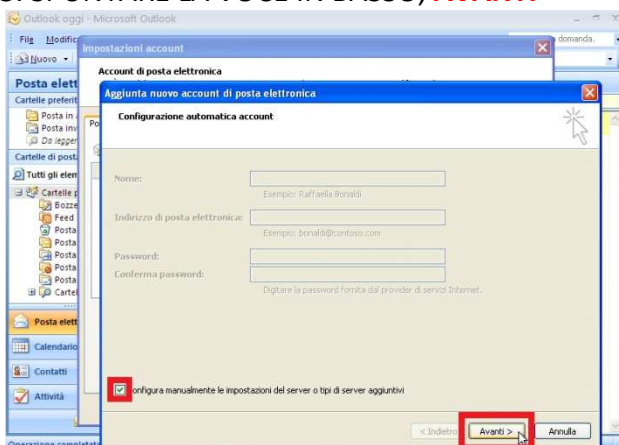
Outlook oggi - Microsoft Outlook

File Modific

Nuovo

domanda.

Impostazioni account

Account di posta elettronica

Posta elett

Cartelle preferit

Posta in

Posta inv

Da legger

Cartelle di posta

Tutti gli elem

Cartelle p

Bozze

Feed

Posta

Posta

Posta

Posta

Posta

Carte

Posta elett

Calendario

Contatti

Attività

Aggiunta nuovo account di posta elettronica

Configurazione automatica account

Nome:

Esempio: Raffaella Bonaldi

Indirizzo di posta elettronica:

Esempio: bonaldi@contoso.com

Password:

Conferma password:

Digitare la password fornita dal provider di servizi Internet.

Configura manualmente le impostazioni del server o tipi di server aggiuntivi

< Indietro

Avanti >

Annulla

Operazione completata